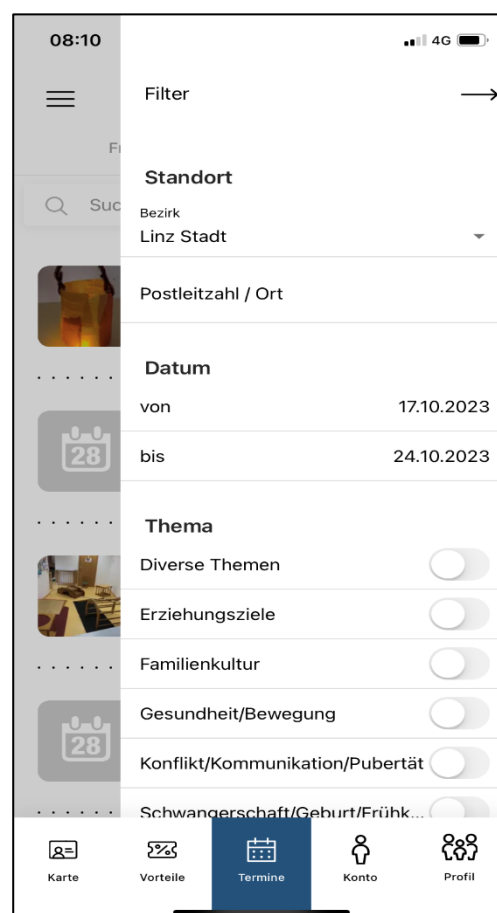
08:10

4G

Filter

Fr

Suc

Standort

Bezirk
Linz Stadt

Postleitzahl / Ort

Datum

von 17.10.2023

28

bis 24.10.2023

Thema

Diverse Themen

Erziehungsziele

Familienkultur

Gesundheit/Bewegung

28

Konflikt/Kommunikation/Pubertät

Schwangerschaft/Geburt/Frühk...

Karte

Vorteile

Termine

Konto

Profil